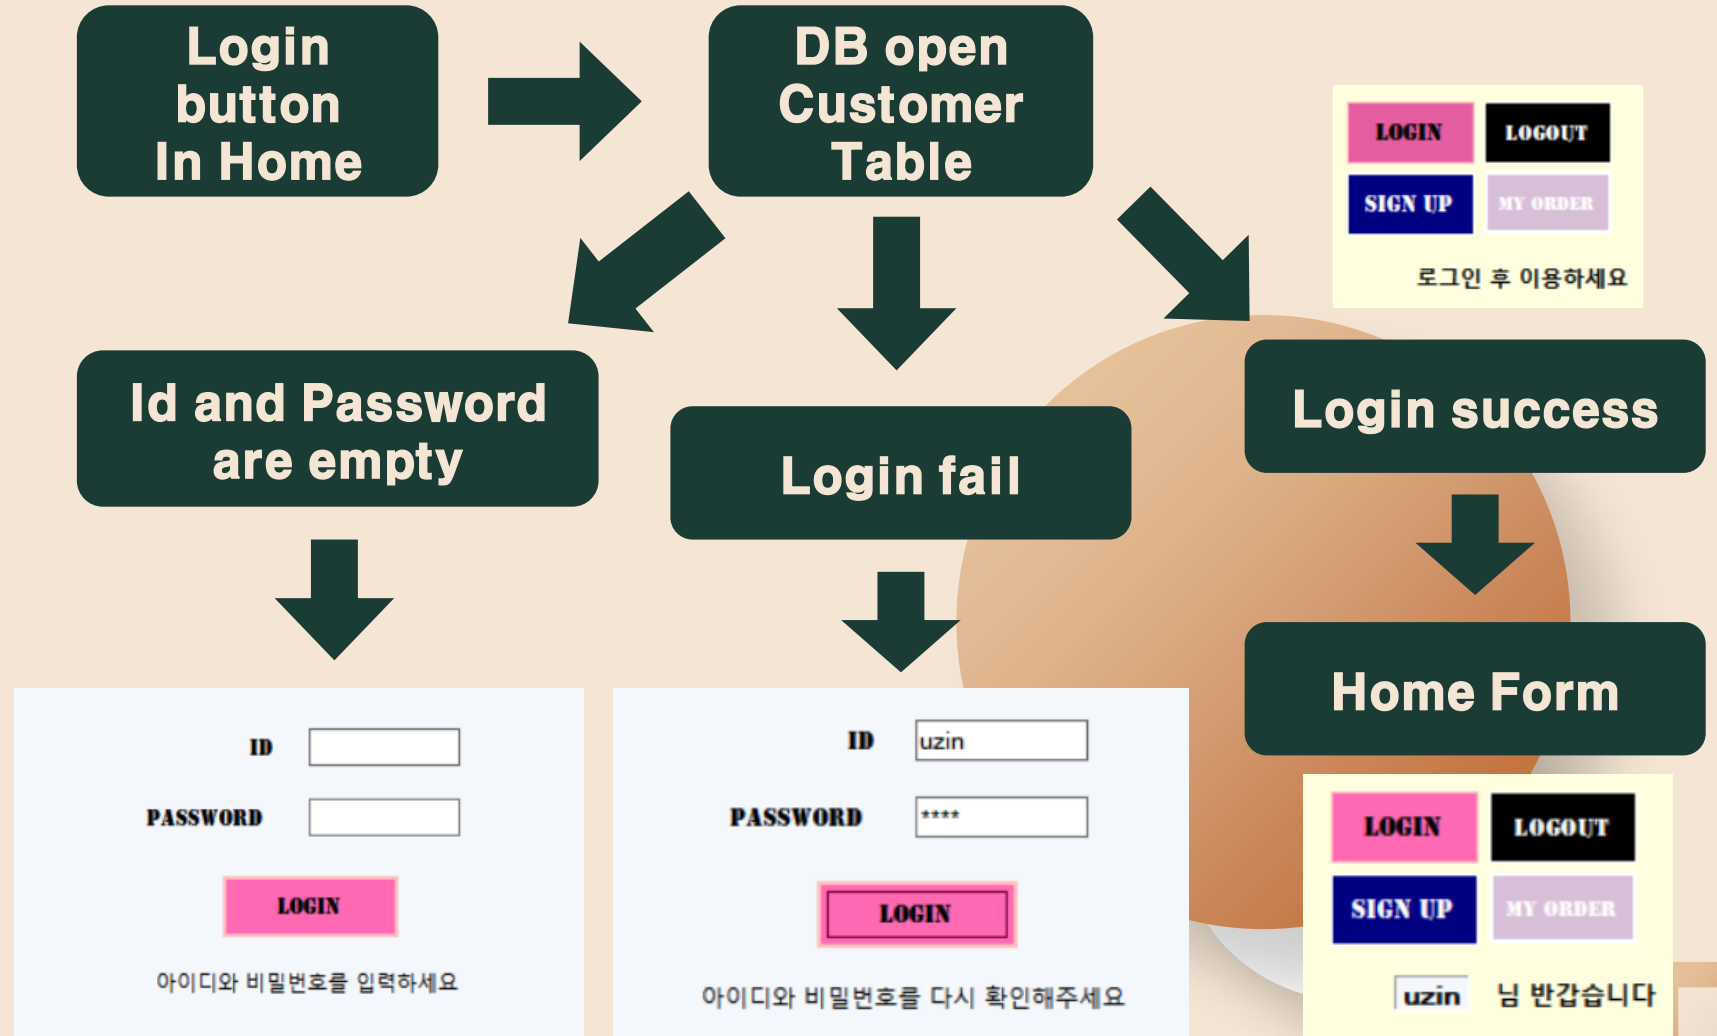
Login button In Home

DB open Customer Table

LOGIN
LOGOUT
SIGN UP
MY ORDER
로그인 후 이용하세요

Id and Password are empty

Login fail

Login success

Home Form

ID
PASSWORD
LOGIN
아이디와 비밀번호를 입력하세요

ID uzin
PASSWORD ****
LOGIN
아이디와 비밀번호를 다시 확인해주세요

LOGIN
LOGOUT
SIGN UP
MY ORDER
uzin 님 반갑습니다